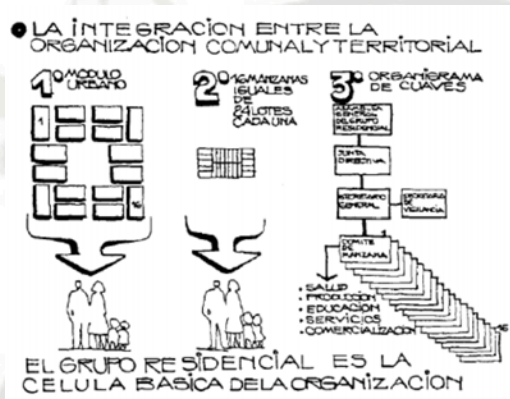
LA INTEGRACION ENTRE LA ORGANIZACION COMUNAL Y TERRITORIAL

1° MODULO URBANO

1

16

2° 16 MANZANAS IGUALES DE 24 LOTES CADA UNA

3° ORGANIGRAMA DE CUAVES

ASAMBLEA GENERAL DEL GRUPO RESIDENCIAL

JUNTA DIRECTIVA

SECRETARIADO GENERAL

SECRETARIA DE VIGILANCIA

COMITE DE MANZANA

16

· SALUD
· PRODUCCION
· EDUCACION
· SERVICIOS
· COMERCIALIZACION

EL GRUPO RESIDENCIAL ES LA CELULA BASICA DE LA ORGANIZACION